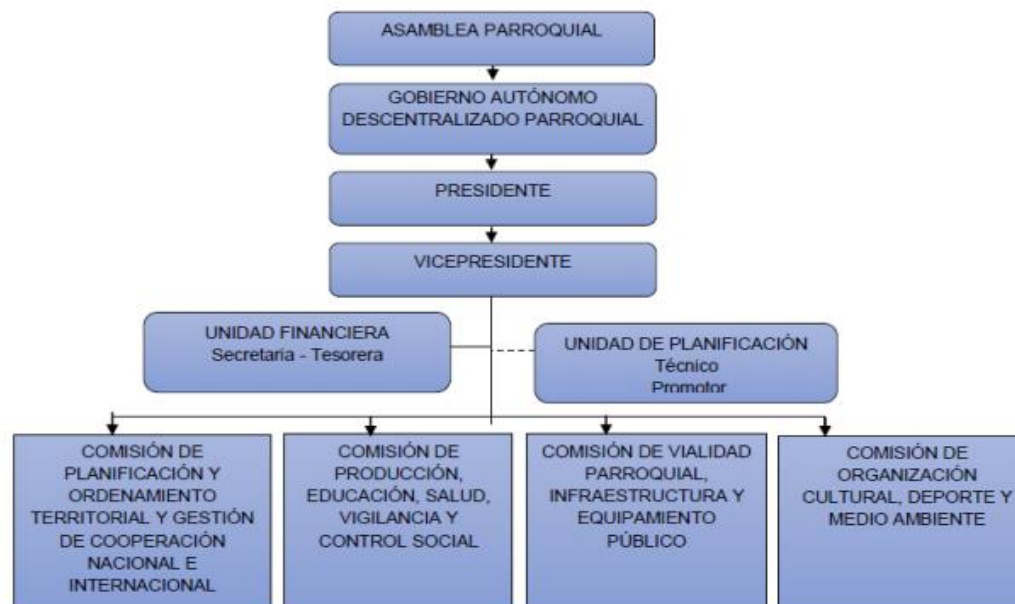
ASAMBLEA PARROQUIAL

GOBIERNO AUTÓNOMO DESCENTRALIZADO PARROQUIAL

PRESIDENTE

VICEPRESIDENTE

UNIDAD FINANCIERA
Secretaria - Tesorera

UNIDAD DE PLANIFICACIÓN
Técnico
Promotor

COMISIÓN DE PLANIFICACIÓN Y ORDENAMIENTO TERRITORIAL Y GESTIÓN DE COOPERACIÓN NACIONAL E INTERNACIONAL

COMISIÓN DE PRODUCCIÓN, EDUCACIÓN, SALUD, VIGILANCIA Y CONTROL SOCIAL

COMISIÓN DE VIALIDAD PARROQUIAL, INFRAESTRUCTURA Y EQUIPAMIENTO PÚBLICO

COMISIÓN DE ORGANIZACIÓN CULTURAL, DEPORTE Y MEDIO AMBIENTE